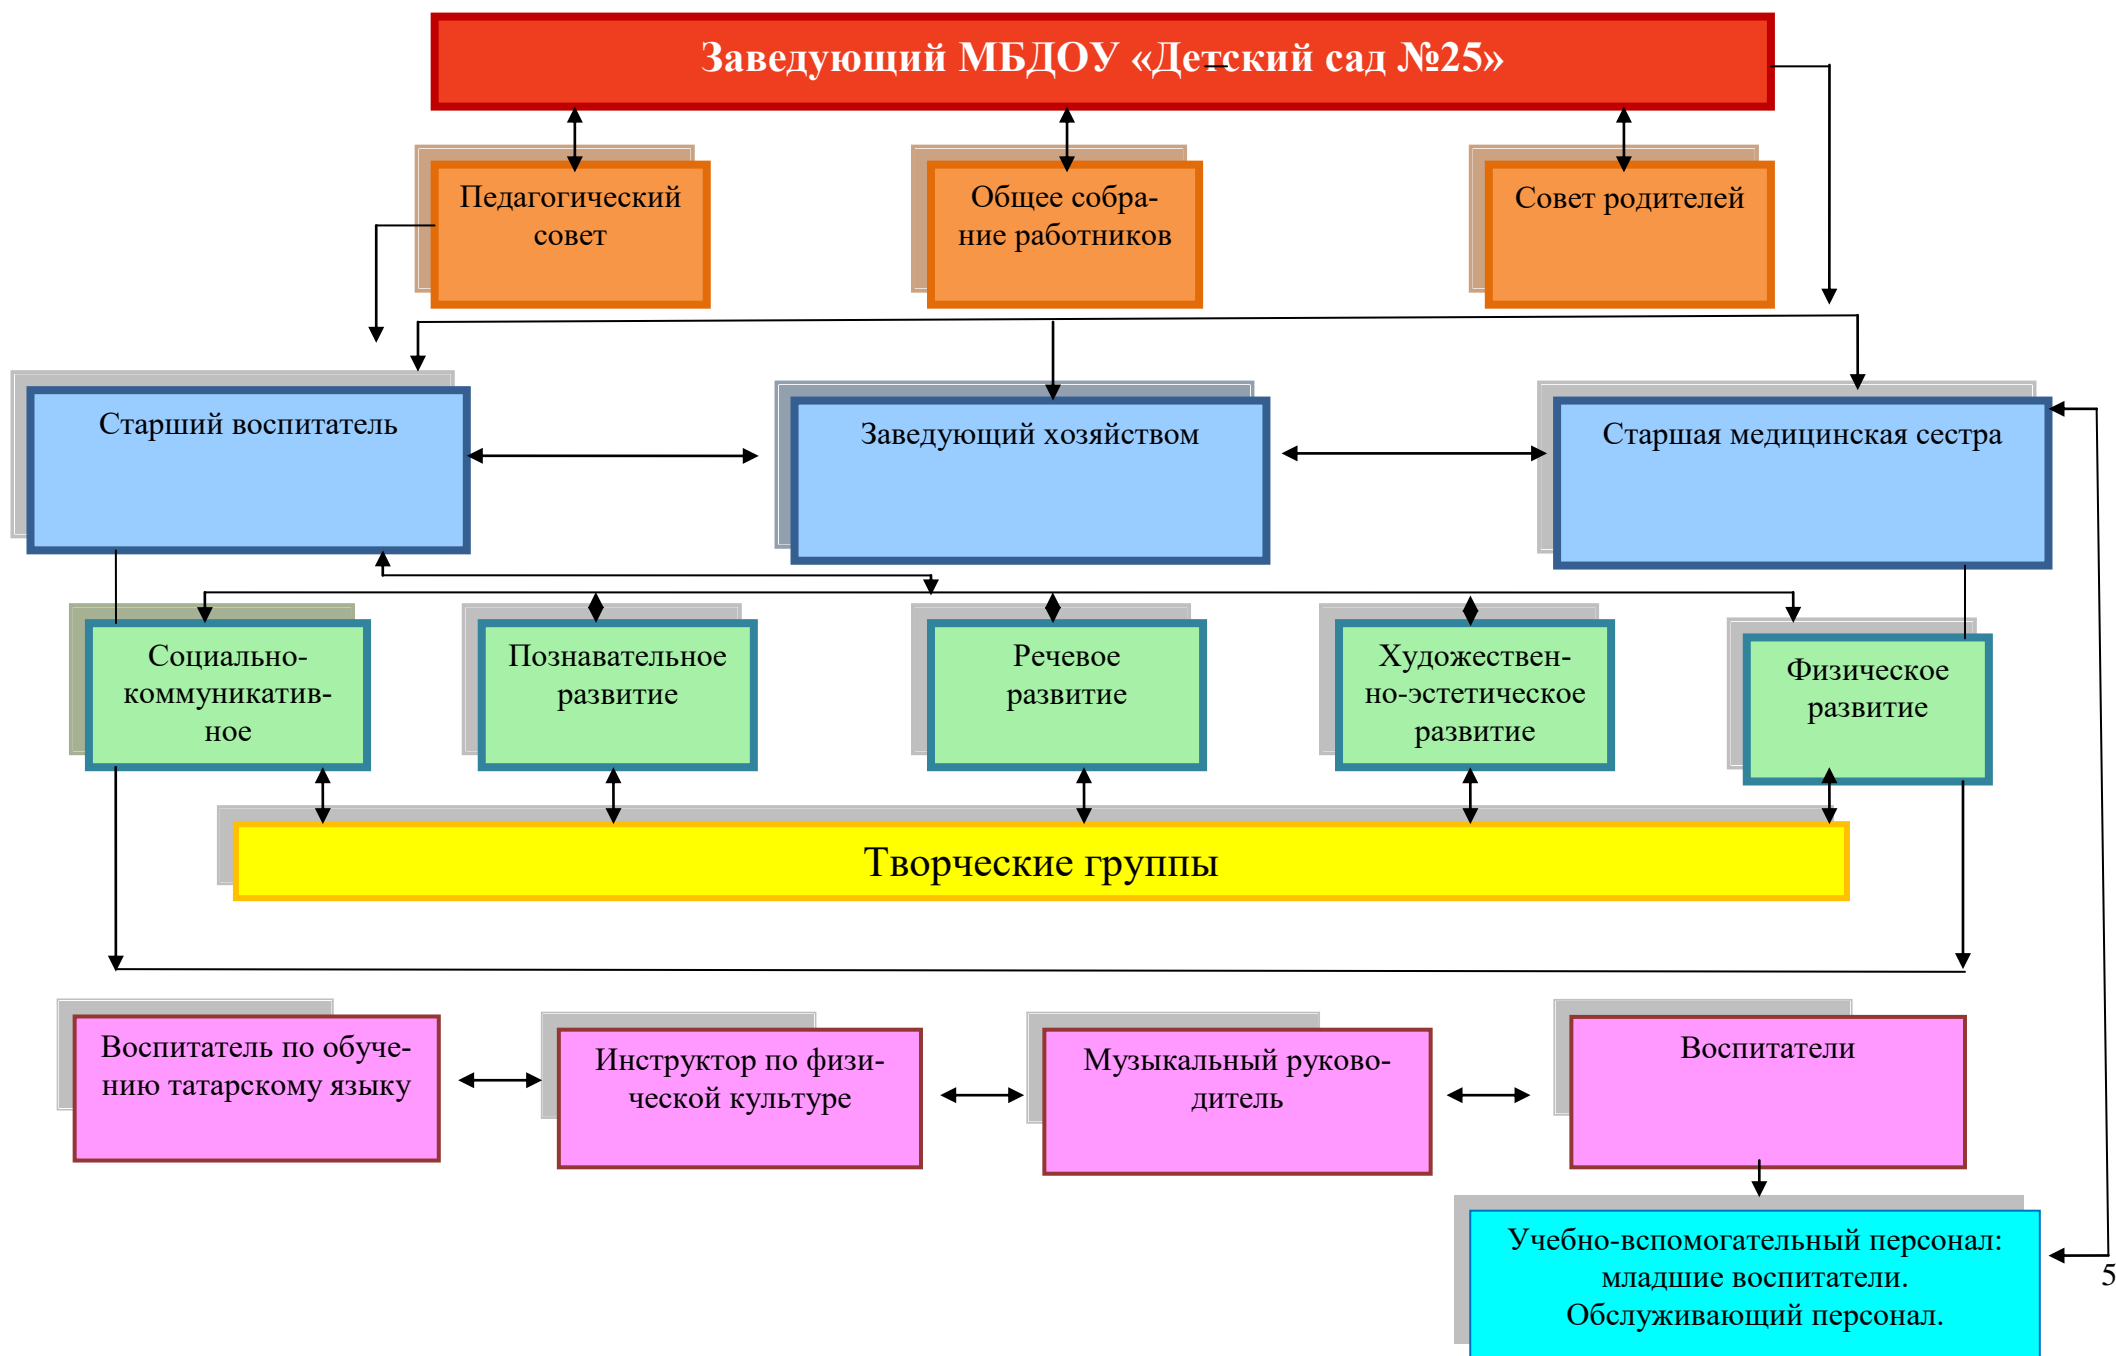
Заведующий МБДОУ «Детский сад №25»

Педагогический совет

Общее собрание работников

Совет родителей

Старший воспитатель

Заведующий хозяйством

Старшая медицинская сестра

Социально-коммуникативное

Познавательное развитие

Речевое развитие

Художественно-эстетическое развитие

Физическое развитие

Творческие группы

Воспитатель по обучению татарскому языку

Инструктор по физической культуре

Музыкальный руководитель

Воспитатели

Учебно-вспомогательный персонал: младшие воспитатели. Обслуживающий персонал.

5